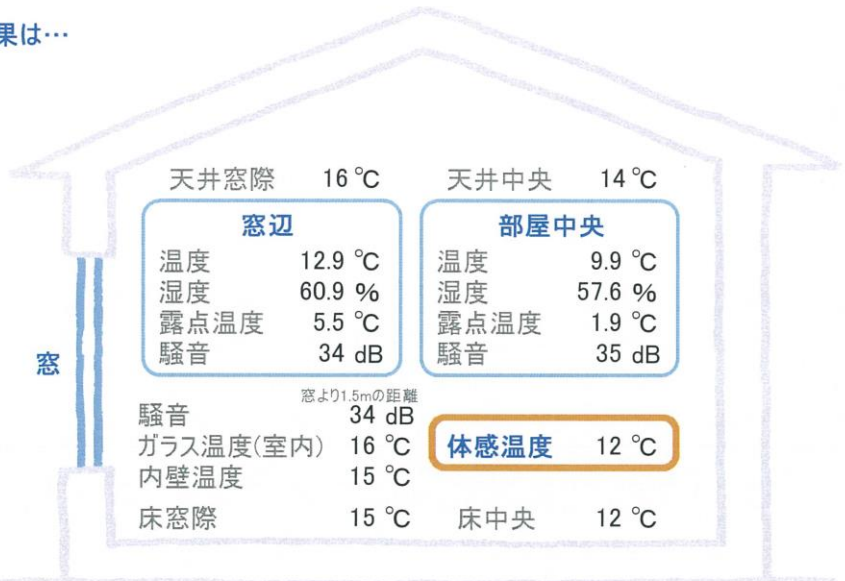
果は…

天井窓際 16 ℃
天井中央 14 ℃

窓辺
温度 12.9 ℃
湿度 60.9 %
露点温度 5.5 ℃
騒音 34 dB

部屋中央
温度 9.9 ℃
湿度 57.6 %
露点温度 1.9 ℃
騒音 35 dB

窓

窓より1.5mの距離
騒音 34 dB
ガラス温度(室内) 16 ℃
内壁温度 15 ℃

体感温度 12 ℃

床窓際 15 ℃
床中央 12 ℃